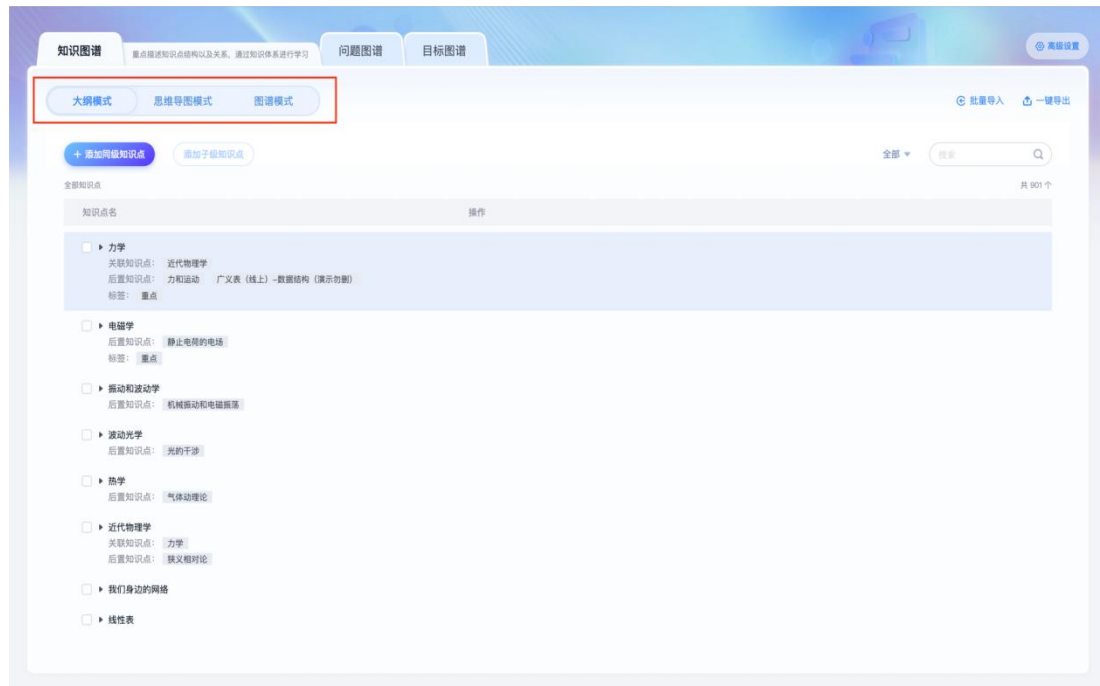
知识图谱 重点描述知识点结构以及关系，通过知识体系进行学习 问题图谱 目标图谱

高级设置

大纲模式 思维导图模式 图谱模式

批量导入 一键导出

+ 添加同级知识点 添加子级知识点

全部 ▾ 搜索

全部知识点

共 901 个

| 知识点名 | 操作 |
|---|---|

▸ 力学
关联知识点： 近代物理学
后置知识点： 力和运动 广义表（线上）-数据结构（演示勿删）
标签： 重点

▸ 电磁学
后置知识点： 静止电荷的电场
标签： 重点

▸ 振动和波动学
后置知识点： 机械振动和电磁振荡

▸ 波动光学
后置知识点： 光的干涉

▸ 热学
后置知识点： 气体动理论

▸ 近代物理学
关联知识点： 力学
后置知识点： 狭义相对论

▸ 我们身边的网络

▸ 线性表